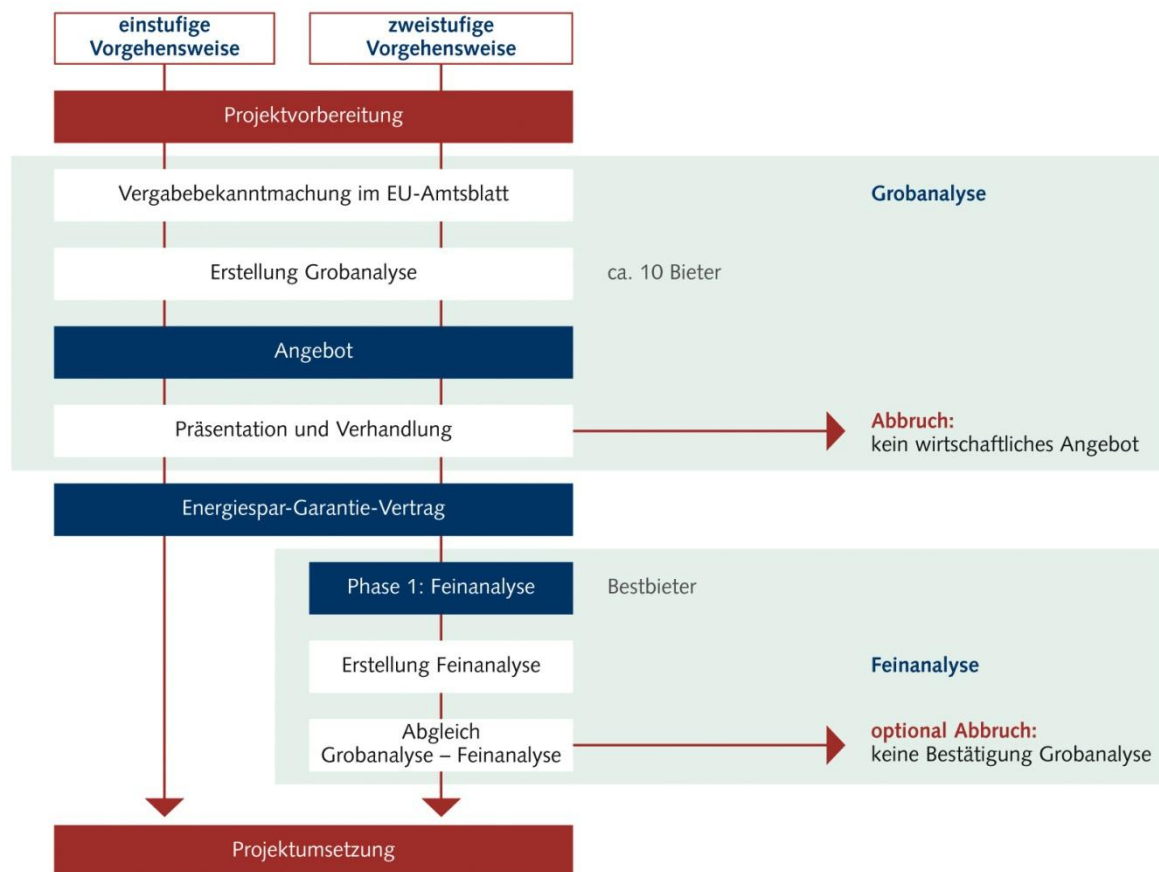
einstufige Vorgehensweise

zweistufige Vorgehensweise

Projektvorbereitung

Vergabebekanntmachung im EU-Amtsblatt

Grobanalyse

Erstellung Grobanalyse

ca. 10 Bieter

Angebot

Präsentation und Verhandlung

Abbruch:
kein wirtschaftliches Angebot

Energiespar-Garantie-Vertrag

Phase 1: Feinanalyse

Bestbieter

Erstellung Feinanalyse

Feinanalyse

Abgleich
Grobanalyse – Feinanalyse

optional Abbruch:
keine Bestätigung Grobanalyse

Projektumsetzung